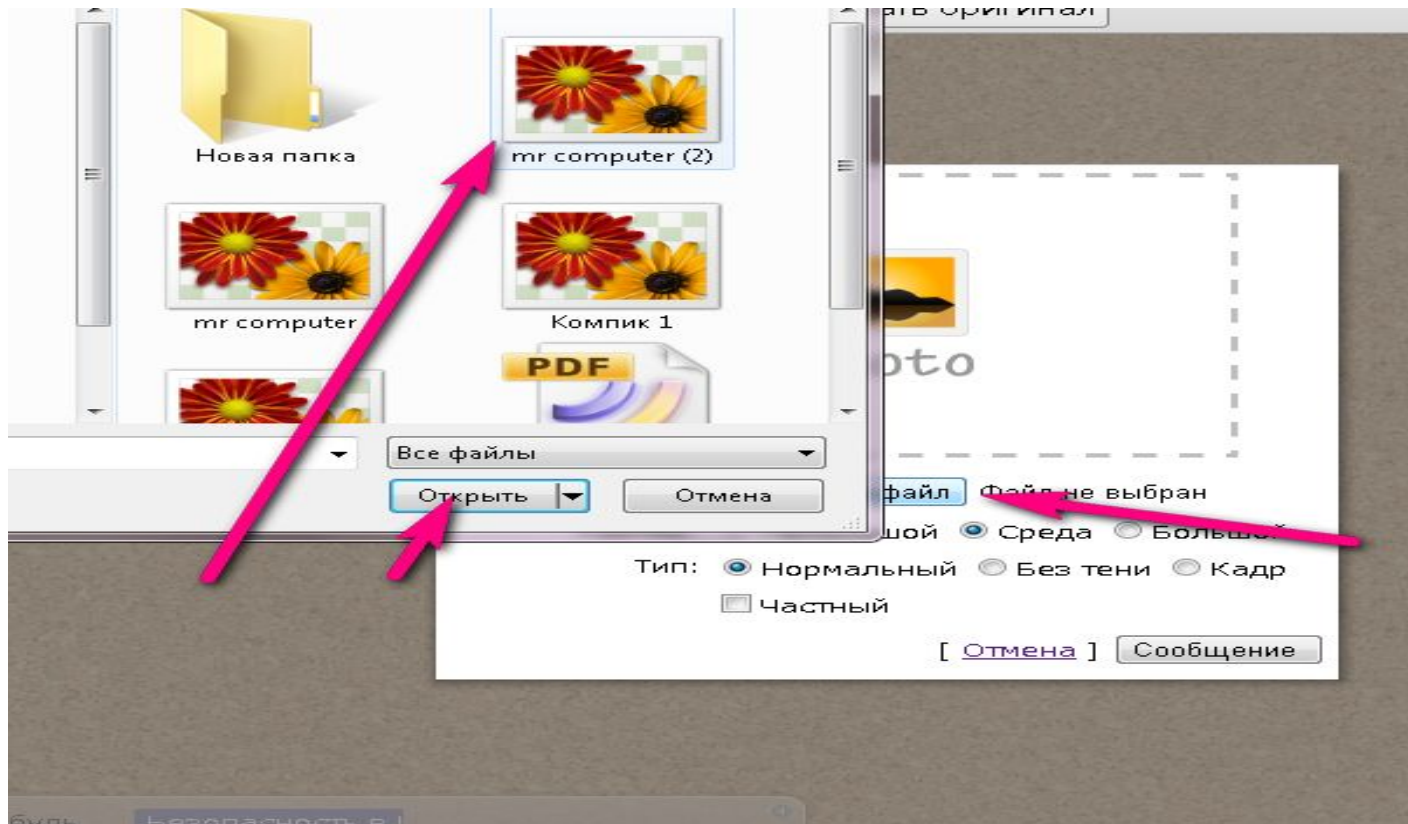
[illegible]ать оригинал

Новая папка

mr computer (2)

mr computer

Компик 1

PDF

Все файлы

Открыть

Отмена

oto

файл Файл не выбран

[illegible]шой Среда Большой

Тип: Нормальный Без тени Кадр

Частный

[ Отмена ] Сообщение

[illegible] Безопасность в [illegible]